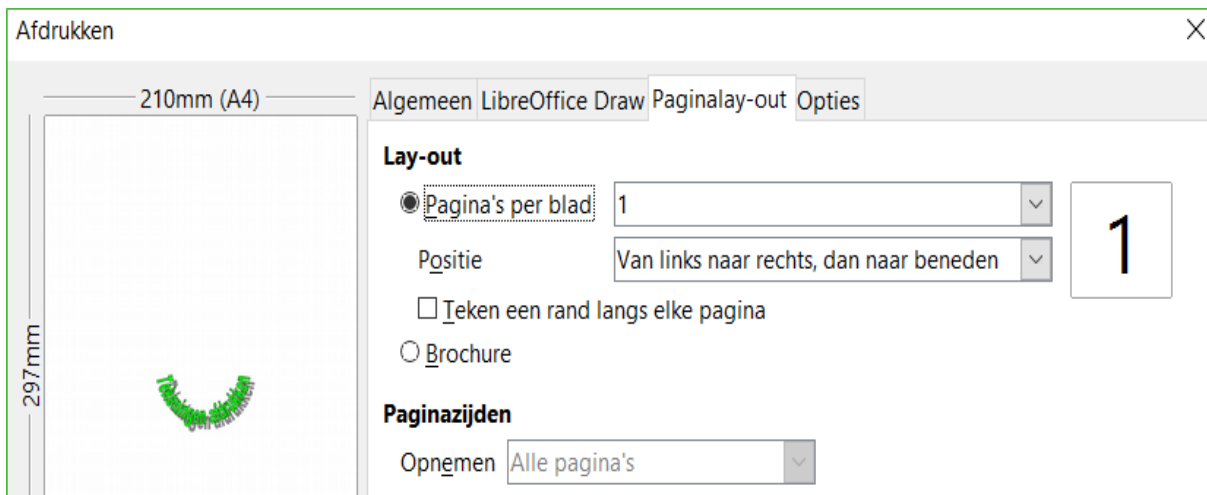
Afdrukken

210mm (A4)

297mm

Tekeningen afdrukken

Algemeen LibreOffice Draw Paginalay-out Opties

Lay-out

Pagina's per blad 1

1

Positie Van links naar rechts, dan naar beneden

Teken een rand langs elke pagina

Brochure

Paginazijden

Opnemen Alle pagina's